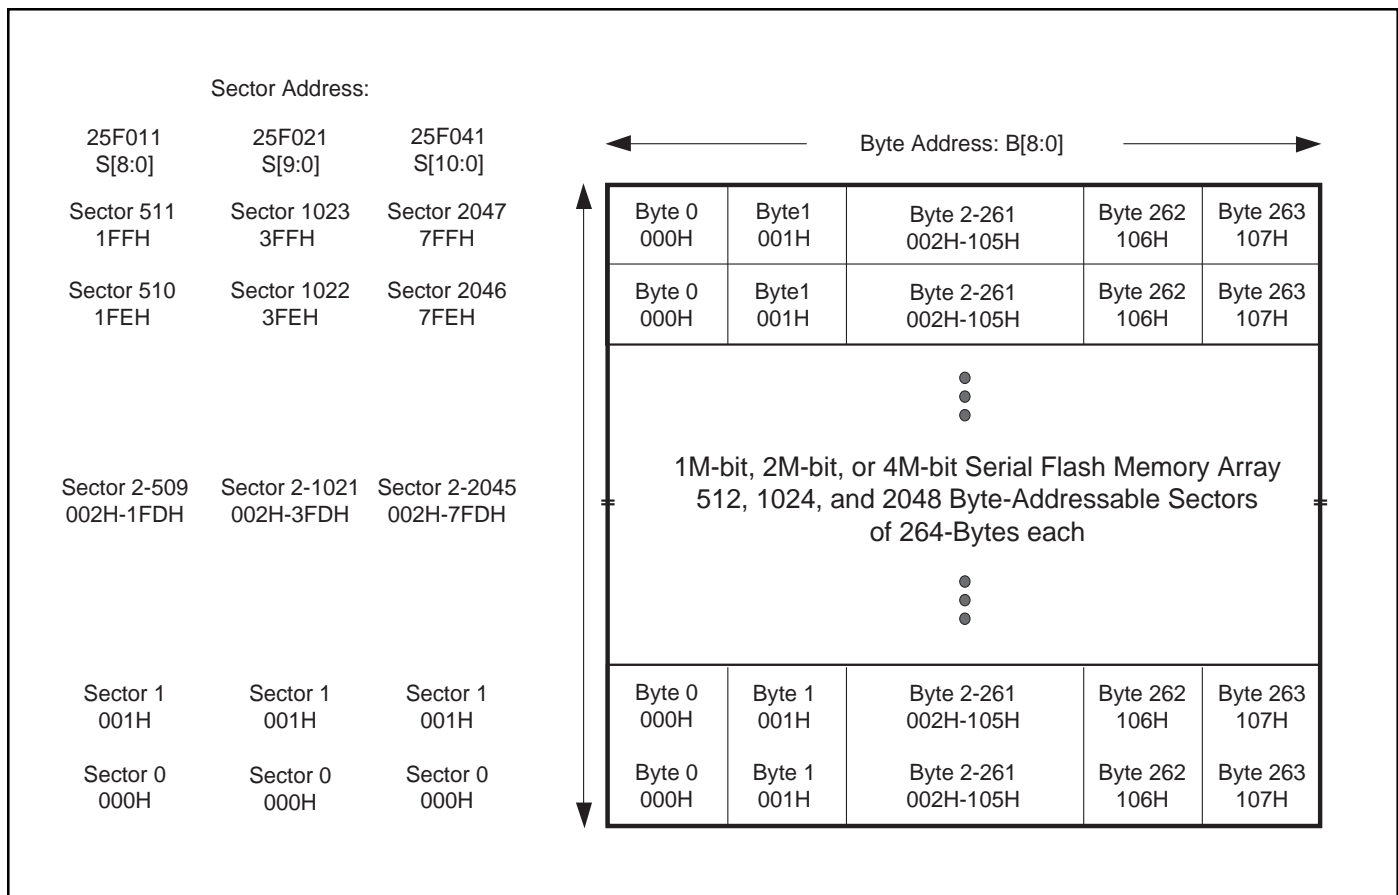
Sector Address:

| 25F011 S[8:0] | 25F021 S[9:0] | 25F041 S[10:0] |
|---|---|---|
| Sector 511 1FFH | Sector 1023 3FFH | Sector 2047 7FFH |
| Sector 510 1FEH | Sector 1022 3FEH | Sector 2046 7FEH |
| Sector 2-509 002H-1FDH | Sector 2-1021 002H-3FDH | Sector 2-2045 002H-7FDH |
| Sector 1 001H | Sector 1 001H | Sector 1 001H |
| Sector 0 000H | Sector 0 000H | Sector 0 000H |

Byte Address: B[8:0]

| Byte 0 000H | Byte1 001H | Byte 2-261 002H-105H | Byte 262 106H | Byte 263 107H |
|---|---|---|---|---|
| Byte 0 000H | Byte1 001H | Byte 2-261 002H-105H | Byte 262 106H | Byte 263 107H |

1M-bit, 2M-bit, or 4M-bit Serial Flash Memory Array
512, 1024, and 2048 Byte-Addressable Sectors
of 264-Bytes each

| Byte 0 000H | Byte 1 001H | Byte 2-261 002H-105H | Byte 262 106H | Byte 263 107H |
|---|---|---|---|---|
| Byte 0 000H | Byte 1 001H | Byte 2-261 002H-105H | Byte 262 106H | Byte 263 107H |